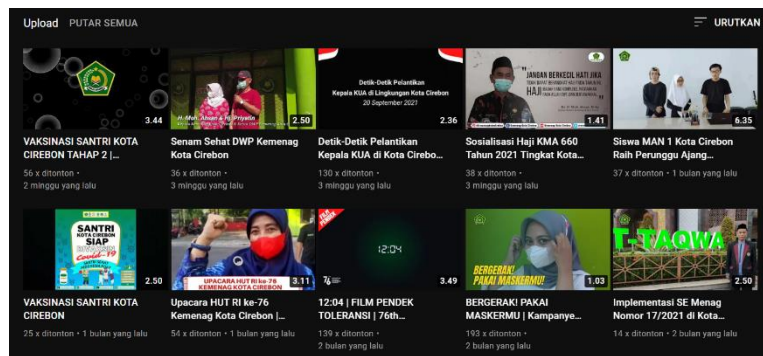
Upload PUTAR SEMUA

URUTKAN

3.44
VAKSINASI SANTRI KOTA CIREBON TAHAP 2 |...
56 x ditonton •
2 minggu yang lalu

H. Moh. Alwan & Hj. Priyatin
2.50
Senam Sehat DWP Kemenag Kota Cirebon
36 x ditonton •
3 minggu yang lalu

Detik-Detik Pelantikan
Kepala KUA di Lingkungan Kota Cirebon
20 September 2021
2.36
Detik-Detik Pelantikan Kepala KUA di Kota Cirebo...
130 x ditonton •
3 minggu yang lalu

"JANGAN BERKECIL HATI JIKA
HAJI
1.41
Sosialisasi Haji KMA 660 Tahun 2021 Tingkat Kota...
38 x ditonton •
3 minggu yang lalu

6.35
Siswa MAN 1 Kota Cirebon Raih Perunggu Ajang...
37 x ditonton • 1 bulan yang lalu

SANTRI
KOTA CIREBON
SIAP
Covid-19
2.50
VAKSINASI SANTRI KOTA CIREBON
25 x ditonton • 1 bulan yang lalu

UPACARA HUT RI ke-76
3.11
Upacara HUT RI ke-76 Kemenag Kota Cirebon |...
54 x ditonton • 1 bulan yang lalu

12:04
76
3.49
12:04 | FILM PENDEK TOLERANSI | 76th...
139 x ditonton •
2 bulan yang lalu

BERGERAK!
PAKAI MASKERMU!
1.03
BERGERAK! PAKAI MASKERMU | Kampanye...
193 x ditonton •
2 bulan yang lalu

T-TAQWA
2.50
Implementasi SE Menag Nomor 17/2021 di Kota...
14 x ditonton • 2 bulan yang lalu